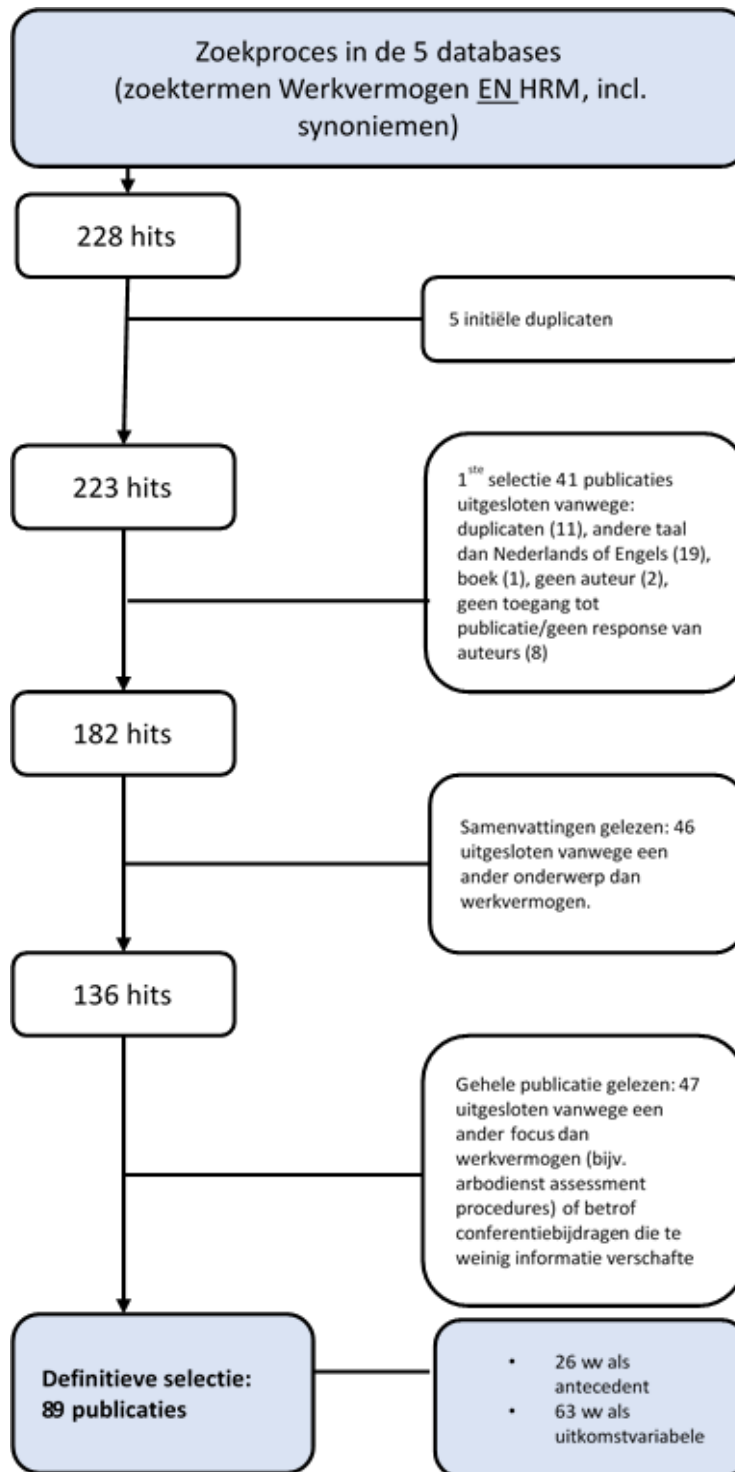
Zoekproces in de 5 databases (zoektermen Werkvermogen EN HRM, incl. synoniemen)

228 hits

5 initiële duplicaten

223 hits

1$^{ste}$ selectie 41 publicaties uitgesloten vanwege: duplicaten (11), andere taal dan Nederlands of Engels (19), boek (1), geen auteur (2), geen toegang tot publicatie/geen response van auteurs (8)

182 hits

Samenvattingen gelezen: 46 uitgesloten vanwege een ander onderwerp dan werkvermogen.

136 hits

Gehele publicatie gelezen: 47 uitgesloten vanwege een ander focus dan werkvermogen (bijv. arbodienst assessment procedures) of betrof conferentiebijdragen die te weinig informatie verschafte

Definitieve selectie: 89 publicaties

- 26 ww als antecedent
- 63 ww als uitkomstvariabele